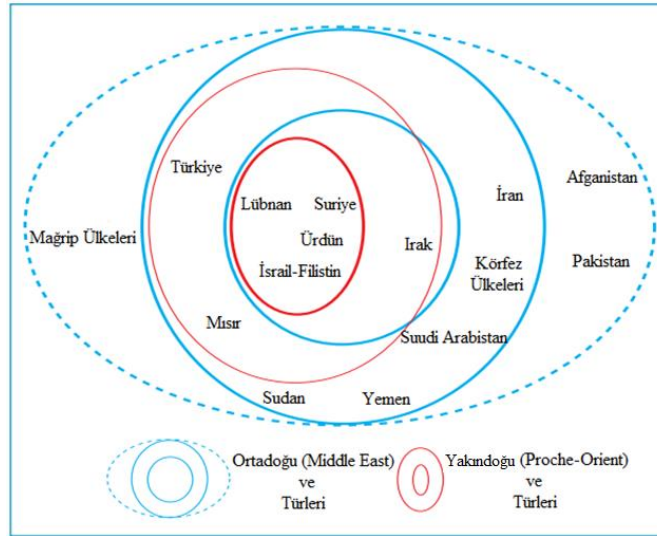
Türkiye

Lübnan Suriye

Ürdün

İsrail-Filistin

İran

Afganistan

Mağrip Ülkeleri

Irak

Körfez Ülkeleri

Pakistan

Mısır

Suudi Arabistan

Sudan

Yemen

Ortadoğu (Middle East) ve Türleri

Yakındoğu (Proche-Orient) ve Türleri